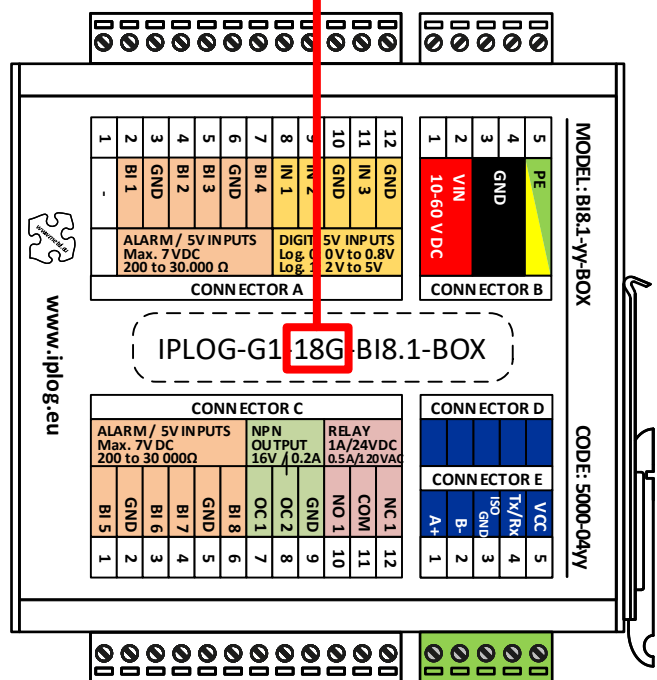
1 2 3 4 5 6 7 8 9 10 11 12

- BI 1 GND BI 2 BI 3 GND BI 4 IN 1 IN 2 GND IN 3 GND

ALARM / 5V INPUTS
Max. 7VDC
200 to 30.000 Ω

DIGIT 5V INPUTS
Log. 0 0V to 0.8V
Log. 1 2V to 5V

CONNECTOR A

1 2 3 4 5

VIN 10-60 V DC
GND
PE

CONNECTOR B

MODEL: BI8.1-yy-BOX

www.iplog.eu

IPLOG-G1-18G-BI8.1-BOX

CONNECTOR C

ALARM / 5V INPUTS
Max. 7V DC
200 to 30 000Ω

NPN OUTPUT
16V / 0.2A

RELAY
1A/24VDC
0.5A/120VAC

BI 5 GND BI 6 BI 7 GND BI 8 OC 1 OC 2 GND NO 1 COM 1 NC 1

1 2 3 4 5 6 7 8 9 10 11 12

CONNECTOR D

CONNECTOR E

A+ B- ISO GND Tx/Rx VCC

1 2 3 4 5

CODE: 5000-04yy